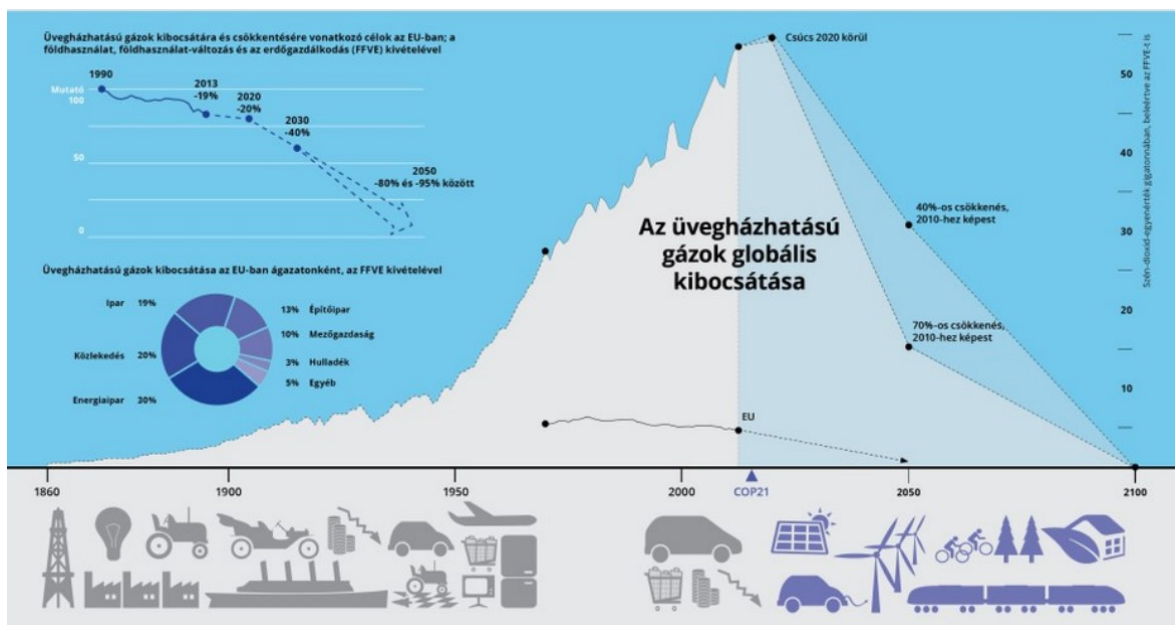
Üvegházhatású gázok kibocsátára és csökkentésére vonatkozó célok az EU-ban; a földhasználat, földhasználat-változás és az erdőgazdálkodás (FFVE) kivételével

1990

Mutató 100

50

0

2013 -19%

2020 -20%

2030 -40%

2050 -80% és -95% között

Üvegházhatású gázok kibocsátása az EU-ban ágazatonként, az FFVE kivételével

Ipar 19%

Közlekedés 20%

Energiaipar 30%

13% Építőipar

10% Mezőgazdaság

3% Hulladék

5% Egyéb

Csúcs 2020 körül

Az üvegházhatású gázok globális kibocsátása

40%-os csökkenés, 2010-hez képest

70%-os csökkenés, 2010-hez képest

EU

Szén-dioxid-egyenérték gigatonnában, beleértve az FFVE-t is

50

40

30

20

10

1860

1900

1950

2000

COP21

2050

2100